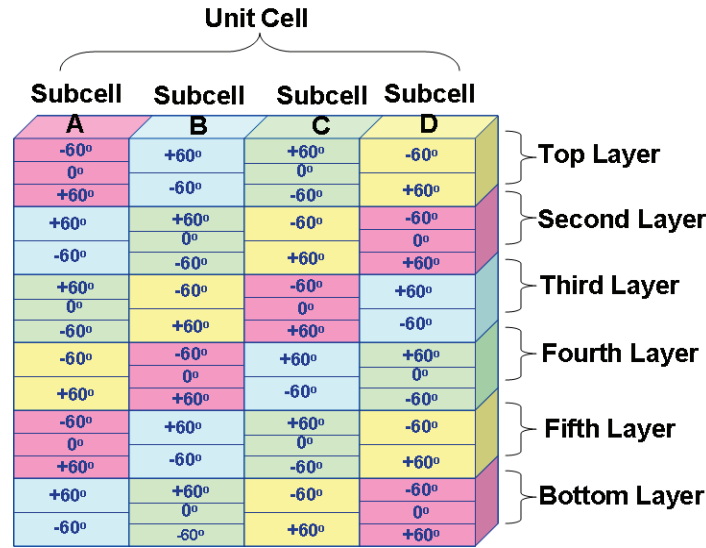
Unit Cell

Subcell A | Subcell B | Subcell C | Subcell D

| A | B | C | D |
|---|---|---|---|
| $-60^o$, $0^o$, $+60^o$ | $+60^o$, $-60^o$ | $+60^o$, $0^o$, $-60^o$ | $-60^o$, $+60^o$ |
| $+60^o$, $-60^o$ | $+60^o$, $0^o$, $-60^o$ | $-60^o$, $+60^o$ | $-60^o$, $0^o$, $+60^o$ |
| $+60^o$, $0^o$, $-60^o$ | $-60^o$, $+60^o$ | $-60^o$, $0^o$, $+60^o$ | $+60^o$, $-60^o$ |
| $-60^o$, $+60^o$ | $-60^o$, $0^o$, $+60^o$ | $+60^o$, $-60^o$ | $+60^o$, $0^o$, $-60^o$ |
| $-60^o$, $0^o$, $+60^o$ | $+60^o$, $-60^o$ | $+60^o$, $0^o$, $-60^o$ | $-60^o$, $+60^o$ |
| $+60^o$, $-60^o$ | $+60^o$, $0^o$, $-60^o$ | $-60^o$, $+60^o$ | $-60^o$, $0^o$, $+60^o$ |

Top Layer
Second Layer
Third Layer
Fourth Layer
Fifth Layer
Bottom Layer